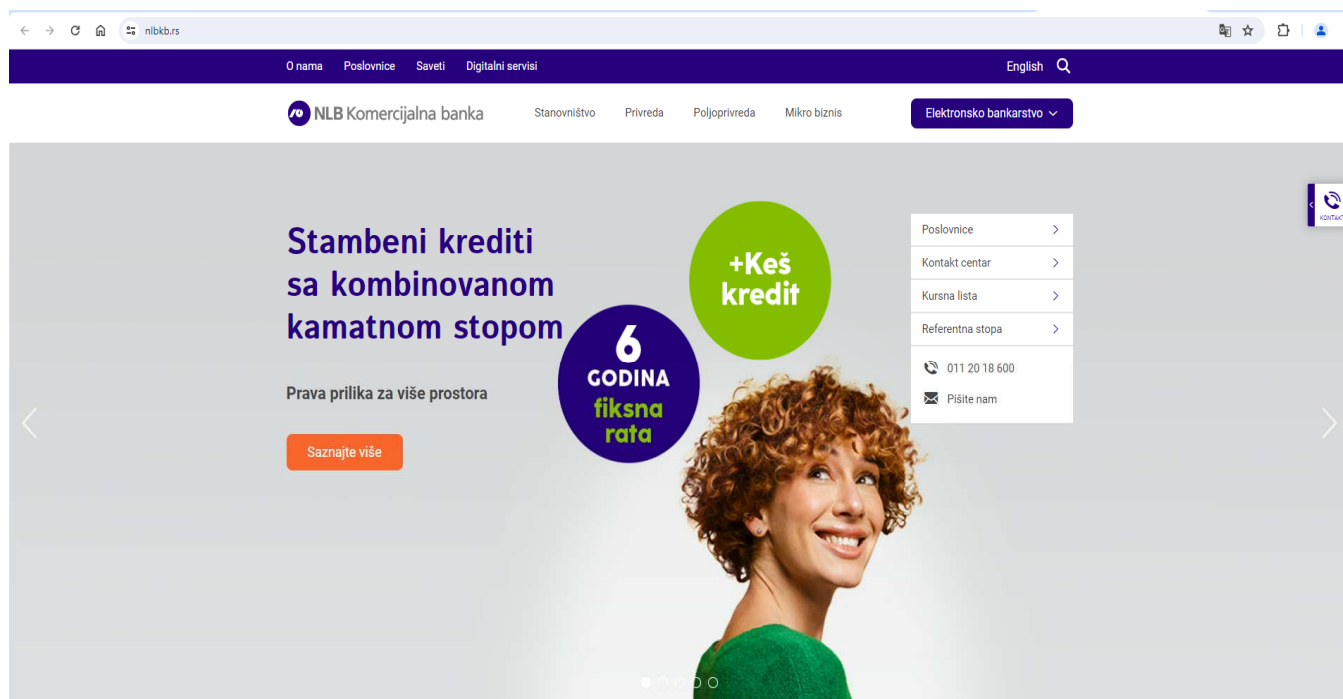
nlbkb.rs

O nama Poslovnice Saveti Digitalni servisi

English

NLB Komercijalna banka

Stanovništvo Privreda Poljoprivreda Mikro biznis

Elektronsko bankarstvo

KONTAKT

Stambeni krediti sa kombinovanom kamatnom stopom

+Keš kredit

6 GODINA fiksna rata

Prava prilika za više prostora

Saznajte više

Poslovnice

Kontakt centar

Kursna lista

Referentna stopa

011 20 18 600

Pišite nam